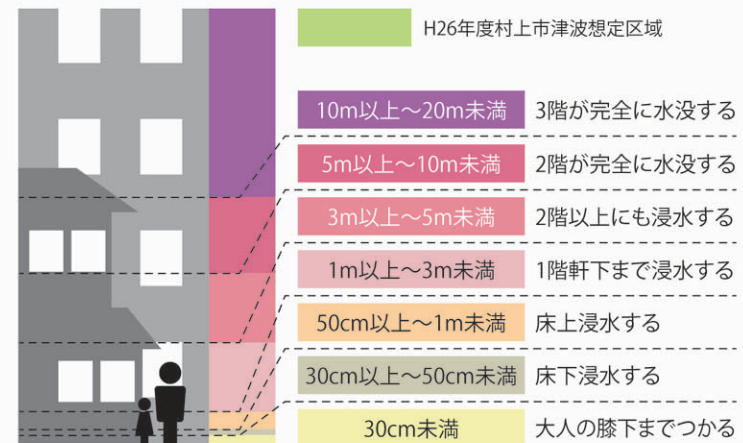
H26年度村上市津波想定区域

10m以上～20m未満　3階が完全に水没する

5m以上～10m未満　2階が完全に水没する

3m以上～5m未満　2階以上にも浸水する

1m以上～3m未満　1階軒下まで浸水する

50cm以上～1m未満　床上浸水する

30cm以上～50cm未満　床下浸水する

30cm未満　大人の膝下までつかる